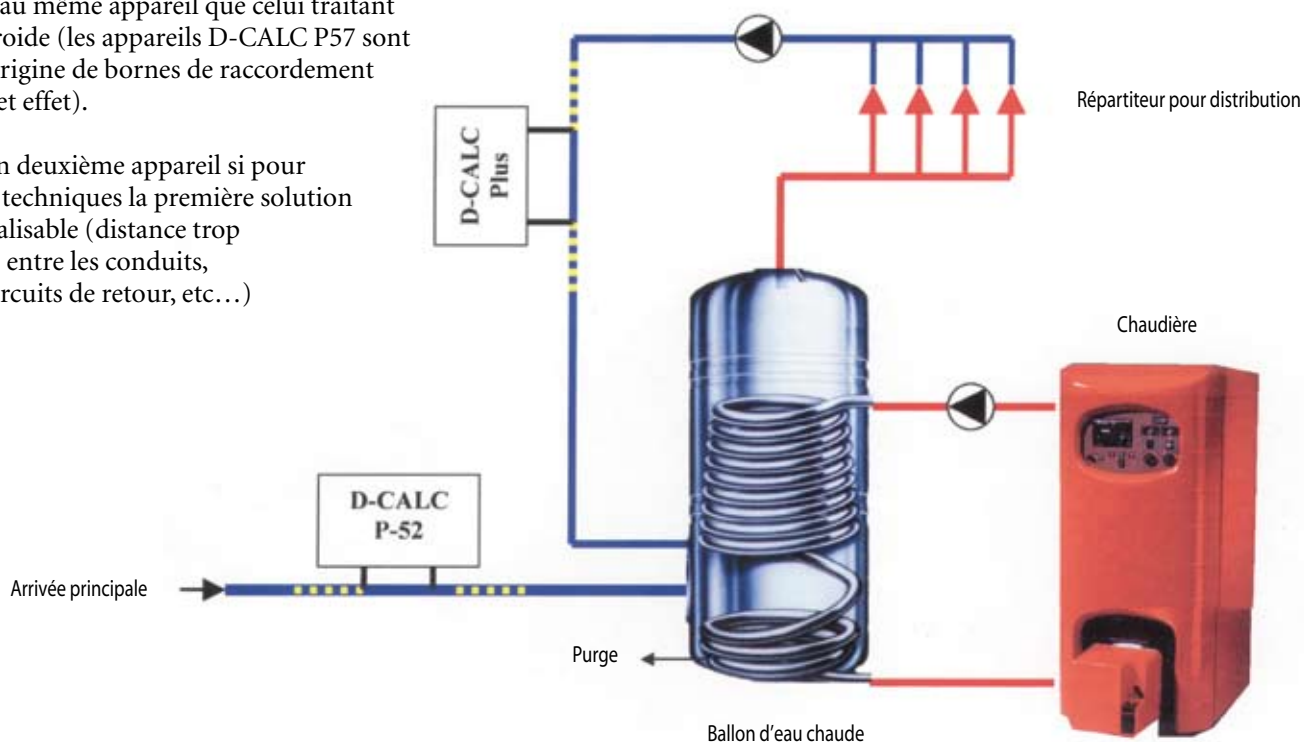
au même appareil que celui traitant roide (les appareils D-CALC P57 sont rigine de bornes de raccordement et effet).

n deuxième appareil si pour techniques la première solution alisable (distance trop entre les conduits, rcuits de retour, etc…)

D-CALC Plus

Répartiteur pour distribution

Chaudière

D-CALC P-52

Arrivée principale

Purge

Ballon d'eau chaude